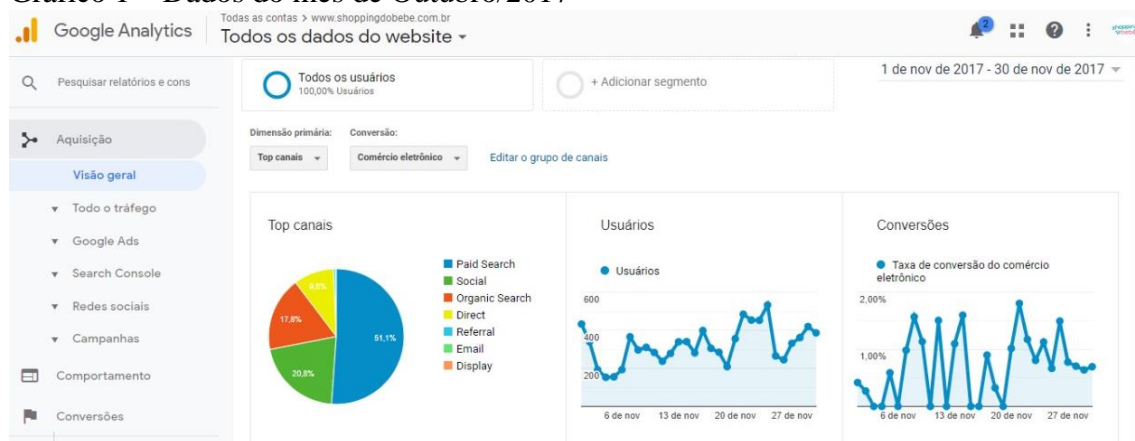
Gráfico 1 – Dados do mês de Outubro/2017

Google Analytics

Todas as contas > www.shoppingdobebe.com.br

Todos os dados do website

2

Pesquisar relatórios e cons

Aquisição

Visão geral

Todo o tráfego

Google Ads

Search Console

Redes sociais

Campanhas

Comportamento

Conversões

Todos os usuários
100,00% Usuários

+ Adicionar segmento

1 de nov de 2017 - 30 de nov de 2017

Dimensão primária: Conversão:

Top canais

Comércio eletrônico

Editar o grupo de canais

Top canais

9,0%

17,8%

51,1%

20,8%

Paid Search
Social
Organic Search
Direct
Referral
Email
Display

Usuários

Usuários

600

400

200

6 de nov 13 de nov 20 de nov 27 de nov

Conversões

Taxa de conversão do comércio eletrônico

2,00%

1,00%

6 de nov 13 de nov 20 de nov 27 de nov